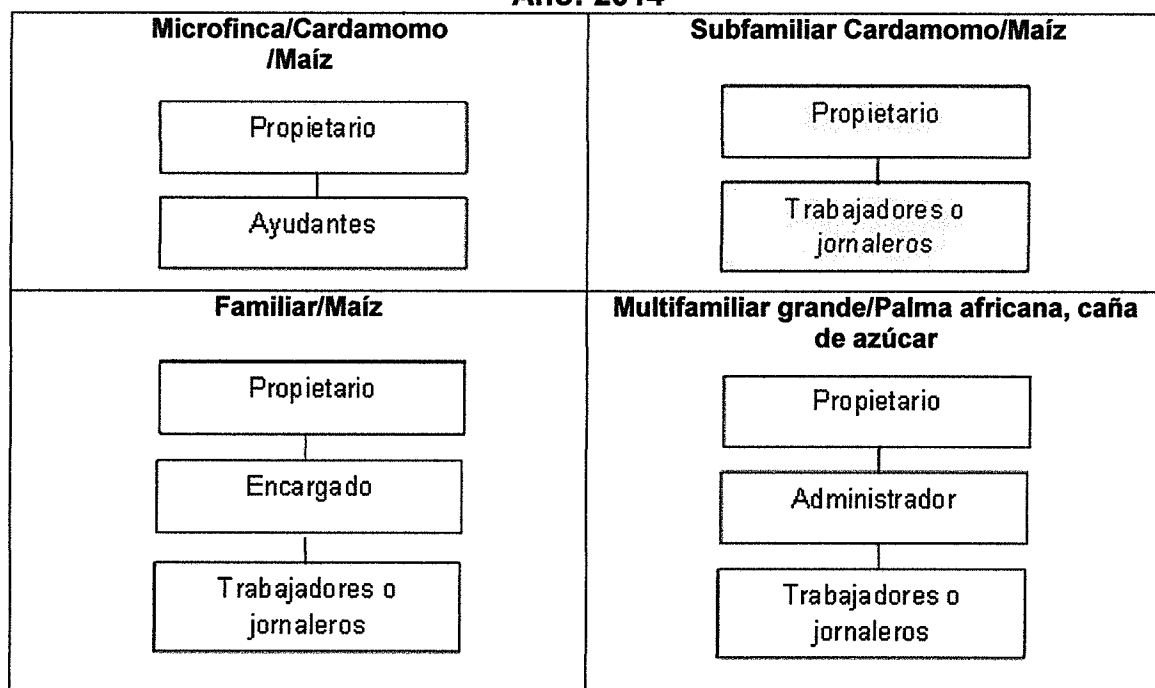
Año: 2014

| Microfinca/Cardamomo /Maíz | Subfamiliar Cardamomo/Maíz |
|---|---|
| Propietario<br>Ayudantes | Propietario<br>Trabajadores o jornaleros |
| **Familiar/Maíz** | **Multifamiliar grande/Palma africana, caña de azúcar** |
| Propietario<br>Encargado<br>Trabajadores o jornaleros | Propietario<br>Administrador<br>Trabajadores o jornaleros |